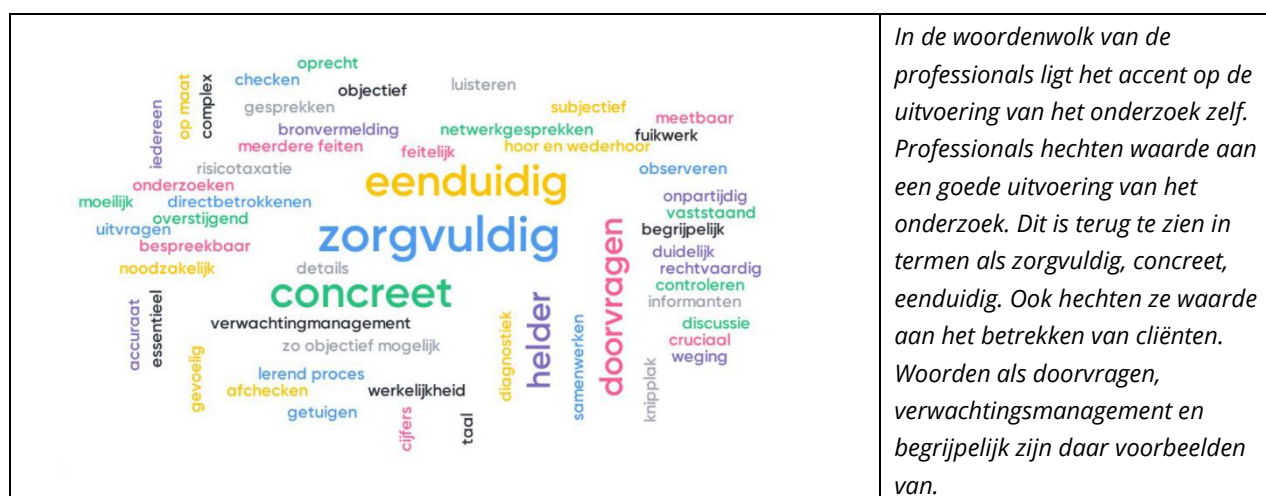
| | |
|---|---|
| oprecht checken op maat complex iedereen objectief luisteren gesprekken subjectief meetbaar bronvermelding netwerkgesprekken fuikwerk meerdere feiten feitelijk hoor en wederhoor risicotaxatie observeren onderzoeken eenduidig moeilijk directbetrokkenen onpartijdig overstijgend vaststaand uitvragen zorgvuldig begrijpelijk bespreekbaar doorvragen duidelijk noodzakelijk details rechtvaardig concreet controleren accuraat essentieel informanten verwachtingmanagement helder diagnostiek samenwerken discussie zo objectief mogelijk cruciaal gevoelig weging lerend proces knipplak afchecken werkelijkheid getuigen cijfers taal | *In de woordenwolk van de professionals ligt het accent op de uitvoering van het onderzoek zelf. Professionals hechten waarde aan een goede uitvoering van het onderzoek. Dit is terug te zien in termen als zorgvuldig, concreet, eenduidig. Ook hechten ze waarde aan het betrekken van cliënten. Woorden als doorvragen, verwachtingsmanagement en begrijpelijk zijn daar voorbeelden van.* |